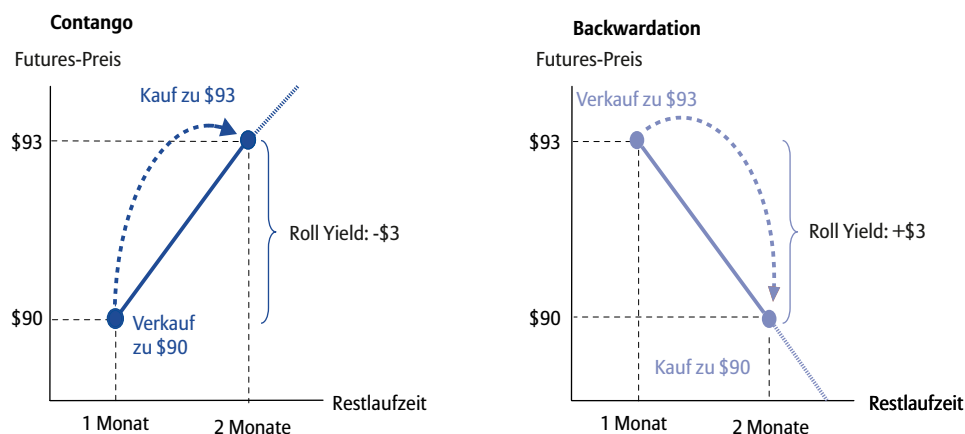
Contango

Futures-Preis

Kauf zu \$93

\$93

Roll Yield: -\$3

\$90

Verkauf zu \$90

1 Monat

2 Monate

Restlaufzeit

Backwardation

Futures-Preis

Verkauf zu \$93

\$93

Roll Yield: +\$3

\$90

Kauf zu \$90

1 Monat

2 Monate

Restlaufzeit